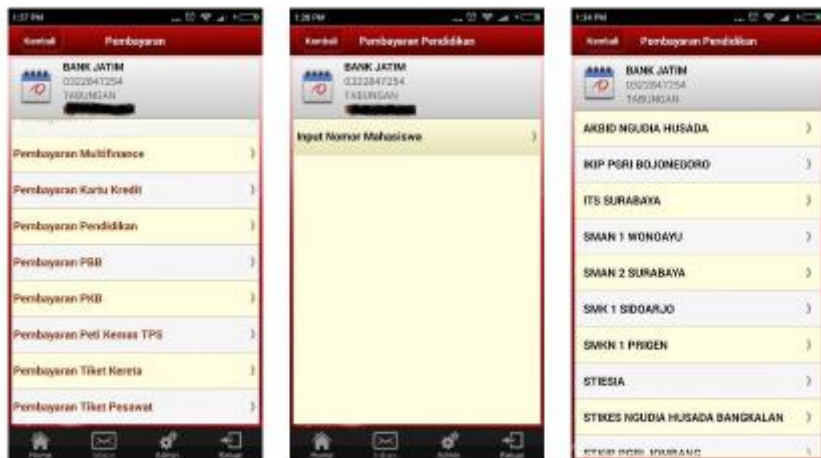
1:37 PM

Kembali Pembayaran

BANK JATIM
0322847254
TABUNGAN

Pembayaran Multifinance
Pembayaran Kartu Kredit
Pembayaran Pendidikan
Pembayaran PBB
Pembayaran PKB
Pembayaran Peti Kemas TPS
Pembayaran Tiket Kereta
Pembayaran Tiket Pesawat

Home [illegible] Admin Keluar

1:38 PM

Kembali Pembayaran Pendidikan

BANK JATIM
0322847254
TABUNGAN

Input Nomor Mahasiswa

Home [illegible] Admin Keluar

1:34 PM

Kembali Pembayaran Pendidikan

BANK JATIM
0322847254
TABUNGAN

AKBID NGUDIA HUSADA
IKIP PGRI BOJONEGORO
ITS SURABAYA
SMAN 1 WONOAYU
SMAN 2 SURABAYA
SMK 1 SIDOARJO
SMKN 1 PRIGEN
STIESIA
STIKES NGUDIA HUSADA BANGKALAN
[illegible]